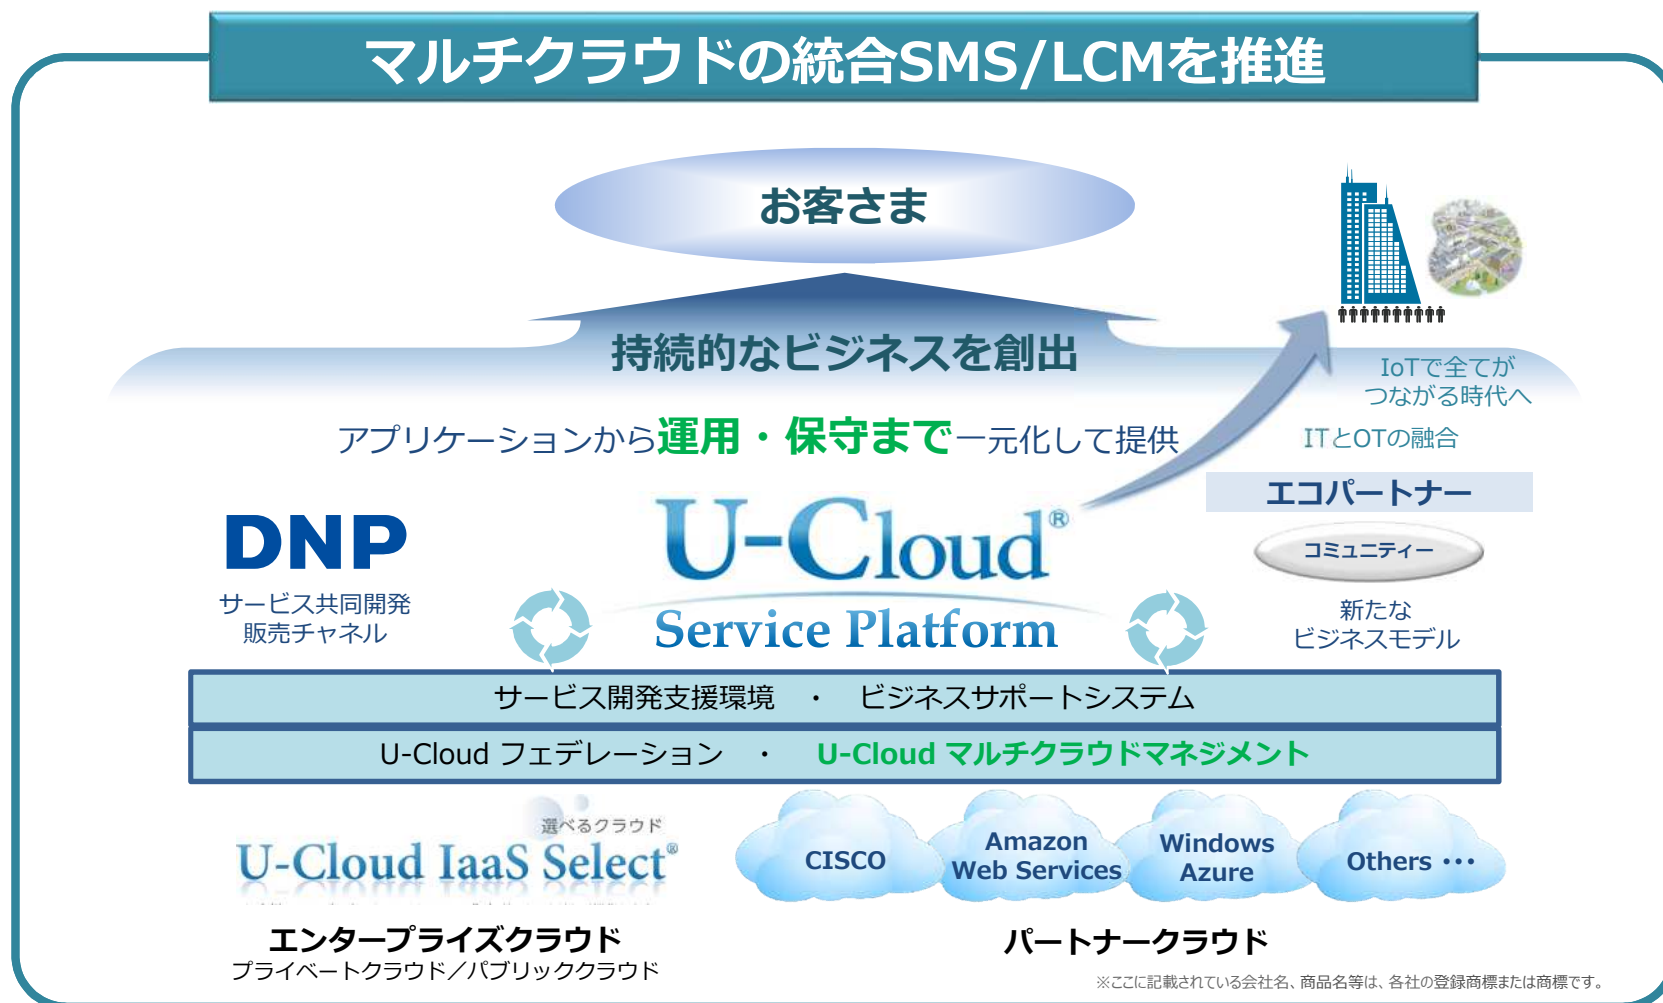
マルチクラウドの統合SMS/LCMを推進

お客さま

持続的なビジネスを創出

IoTで全てが
つながる時代へ

アプリケーションから運用・保守まで一元化して提供

ITとOTの融合

エコパートナー

DNP
サービス共同開発
販売チャネル

U-Cloud®
Service Platform

コミュニティー

新たな
ビジネスモデル

サービス開発支援環境 ・ ビジネスサポートシステム

U-Cloud フェデレーション ・ U-Cloud マルチクラウドマネジメント

選べるクラウド
U-Cloud IaaS Select®

エンタープライズクラウド
プライベートクラウド／パブリッククラウド

CISCO
Amazon Web Services
Windows Azure
Others ･･･

パートナークラウド

※ここに記載されている会社名、商品名等は、各社の登録商標または商標です。